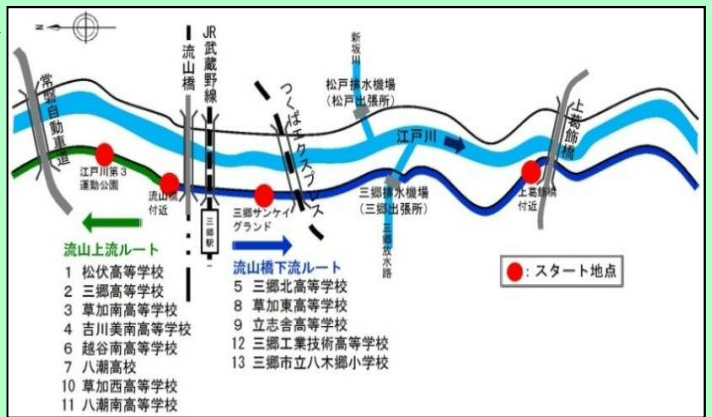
N

常磐自動車道

流山橋

JR武蔵野線

三郷駅

つくばエクスプレス

新坂川

松戸排水機場
（松戸出張所）

江戸川

上葛飾橋

江戸川第3運動公園

流山橋付近

三郷サンケイグランド

三郷排水機場
（三郷出張所）

三郷放水路

上葛飾橋付近

流山上流ルート
1 松伏高等学校
2 三郷高等学校
3 草加南高等学校
4 吉川美南高等学校
6 越谷南高等学校
7 八潮高校
10 草加西高等学校
11 八潮南高等学校

流山橋下流ルート
5 三郷北高等学校
8 草加東高等学校
9 立志舎高等学校
12 三郷工業技術高等学校
13 三郷市立八木郷小学校

：スタート地点